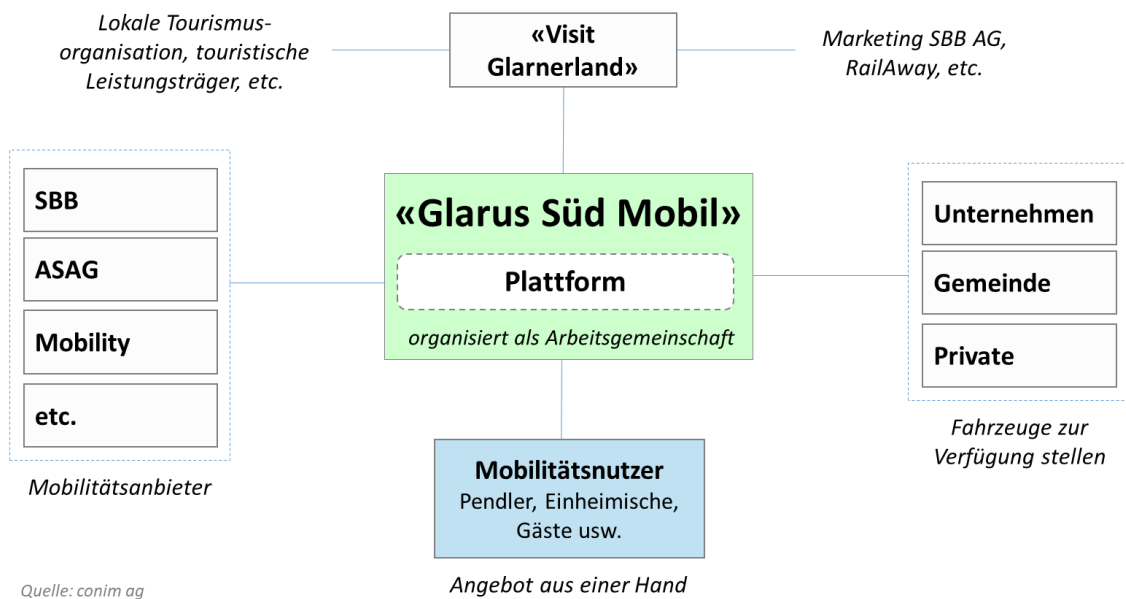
Lokale Tourismusorganisation, touristische Leistungsträger, etc.

«Visit Glarnerland»

Marketing SBB AG, RailAway, etc.

SBB

ASAG

Mobility

etc.

Mobilitätsanbieter

«Glarus Süd Mobil»

Plattform

organisiert als Arbeitsgemeinschaft

Unternehmen

Gemeinde

Private

Fahrzeuge zur Verfügung stellen

Mobilitätsnutzer
Pendler, Einheimische, Gäste usw.

Angebot aus einer Hand

Quelle: conim ag